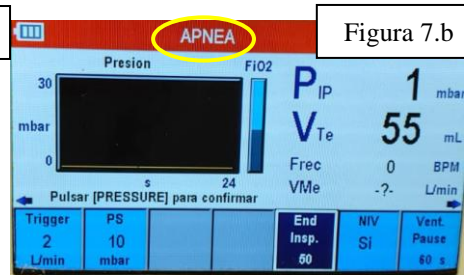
APNEA

Figura 7.b

Presion

FiO2

30

mbar

0

s

24

Pulsar [PRESSURE] para confirmar

$P_{IP}$ 1 mbar

$V_{Te}$ 55 mL

Frec 0 BPM

VMe -?- L/min

| Trigger 2 L/min | PS 10 mbar | | | End Insp. 50 | NIV SI | Vent. Pause 60 s |
|---|---|---|---|---|---|---|